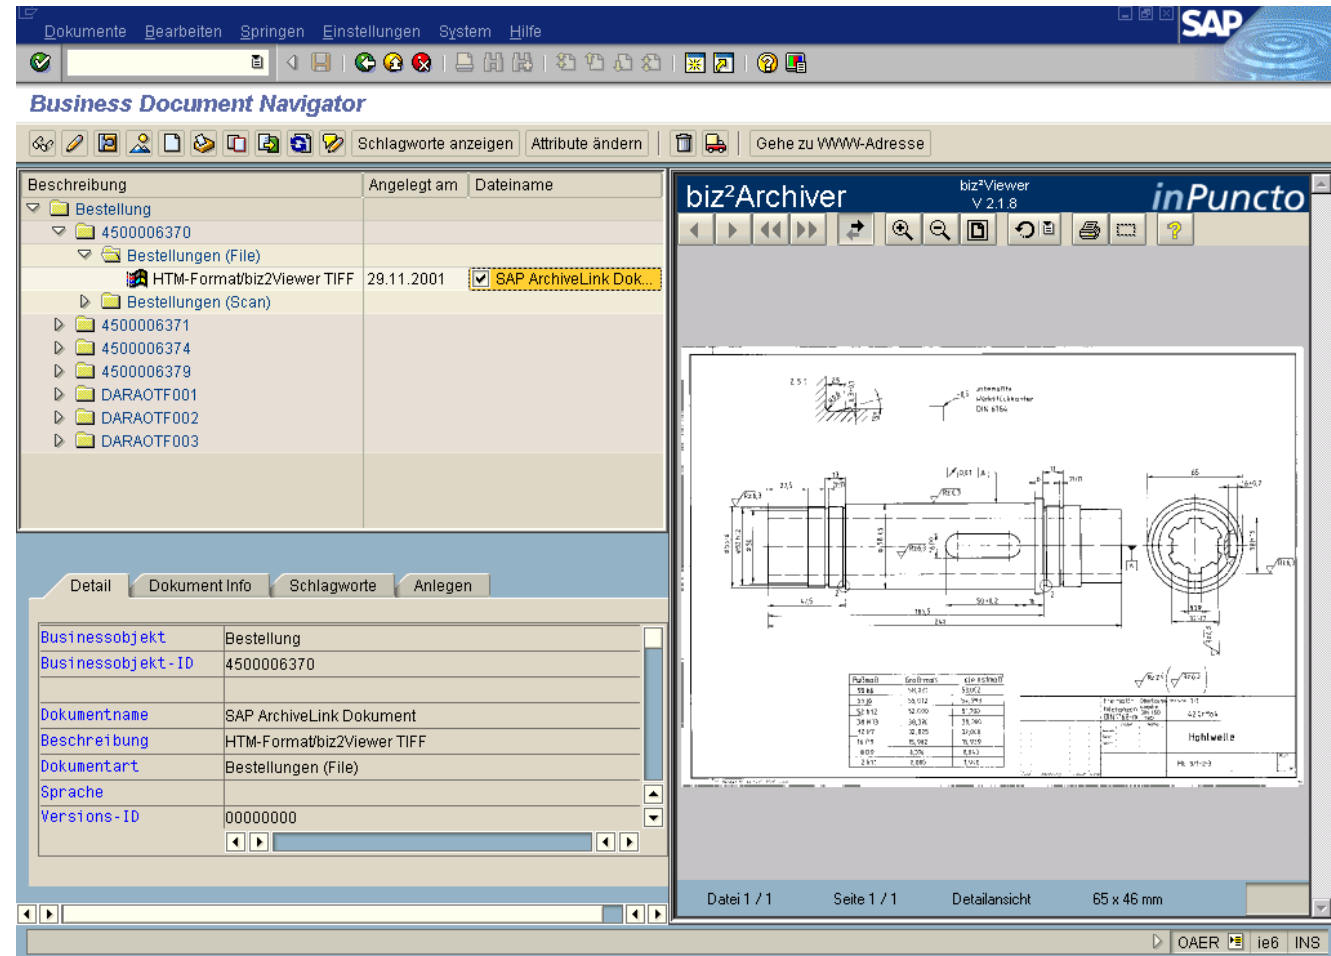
Dokumente Bearbeiten Springen Einstellungen System Hilfe

SAP

Business Document Navigator

Schlagworte anzeigen Attribute ändern Gehe zu WWW-Adresse

| Beschreibung | Angelegt am | Dateiname |
|---|---|---|
| Bestellung | | |
| 4500006370 | | |
| Bestellungen (File) | | |
| HTM-Format/biz2Viewer TIFF | 29.11.2001 | SAP ArchiveLink Dok... |
| Bestellungen (Scan) | | |
| 4500006371 | | |
| 4500006374 | | |
| 4500006379 | | |
| DARAOTF001 | | |
| DARAOTF002 | | |
| DARAOTF003 | | |

Detail Dokument Info Schlagworte Anlegen

| | |
|---|---|
| Businessobjekt | Bestellung |
| Businessobjekt-ID | 4500006370 |
| | |
| Dokumentname | SAP ArchiveLink Dokument |
| Beschreibung | HTM-Format/biz2Viewer TIFF |
| Dokumentart | Bestellungen (File) |
| Sprache | |
| Versions-ID | 00000000 |

biz²Archiver biz²Viewer V 2.1.8 inPuncto

Hohlwelle

Datei 1 / 1 Seite 1 / 1 Detailansicht 65 x 46 mm

OAER ie6 INS